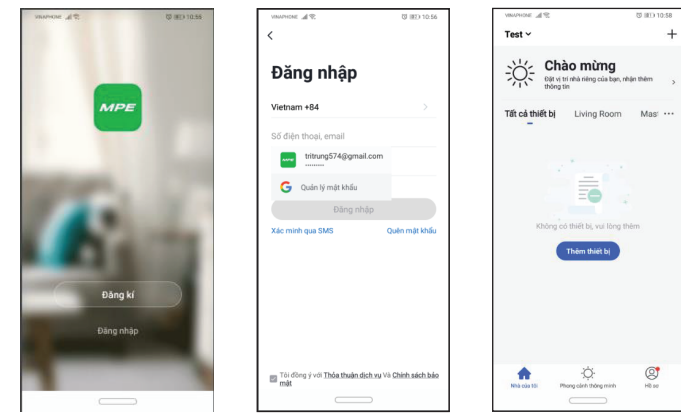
VINAPHONE 10:55

MPE

Đăng kí

Đăng nhập

VINAPHONE 10:56

<

Đăng nhập

Vietnam +84 >

Số điện thoại, email

MPE tritrung574@gmail.com
••••••••

G Quản lý mật khẩu

Đăng nhập

Xác minh qua SMS Quên mật khẩu

Tôi đồng ý với Thỏa thuận dịch vụ Và Chính sách bảo mật

VINAPHONE 10:58

Test +

Chào mừng
Đặt vị trí nhà riêng của bạn, nhận thêm thông tin >

Tất cả thiết bị Living Room Mas ···

Không có thiết bị, vui lòng thêm

Thêm thiết bị

Nhà của tôi Phong cảnh thông minh Hồ sơ